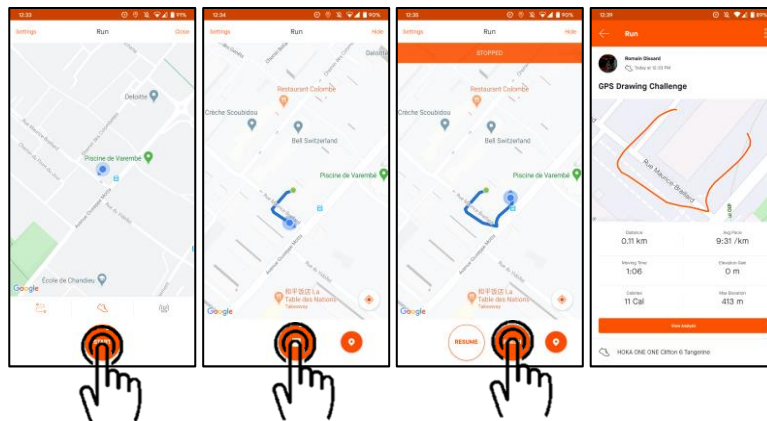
12:33
Settings Run Close
Deloitte
Piscine de Varembé
Rue Maurice-Braillard
Chemin de la Tourelle
Chemin du Petit-Saconnex
Avenue Giuseppe-Motta
École de Chandieu
Google
START

12:34
Settings Run Hide
Restaurant Colombe
Crèche Scoubidou
Bell Switzerland
Piscine de Varembé
Avenue Giuseppe-Motta
和平饭店 La Table des Nations
Takeaway
Google

12:35
Settings Run Hide
STOPPED
Restaurant Colombe
Crèche Scoubidou
Bell Switzerland
Piscine de Varembé
和平饭店 La Table des Nations
Takeaway
Google
RESUME

12:39
Run
Romain Dissard
Today at 12:35 PM
GPS Drawing Challenge
Rue Maurice-Braillard
Distance
0.11 km
Avg Pace
9:31 /km
Moving Time
1:06
Elevation Gain
0 m
Calories
11 Cal
Max Elevation
413 m
View Analysis
HOKA ONE ONE Clifton 6 Tangerine